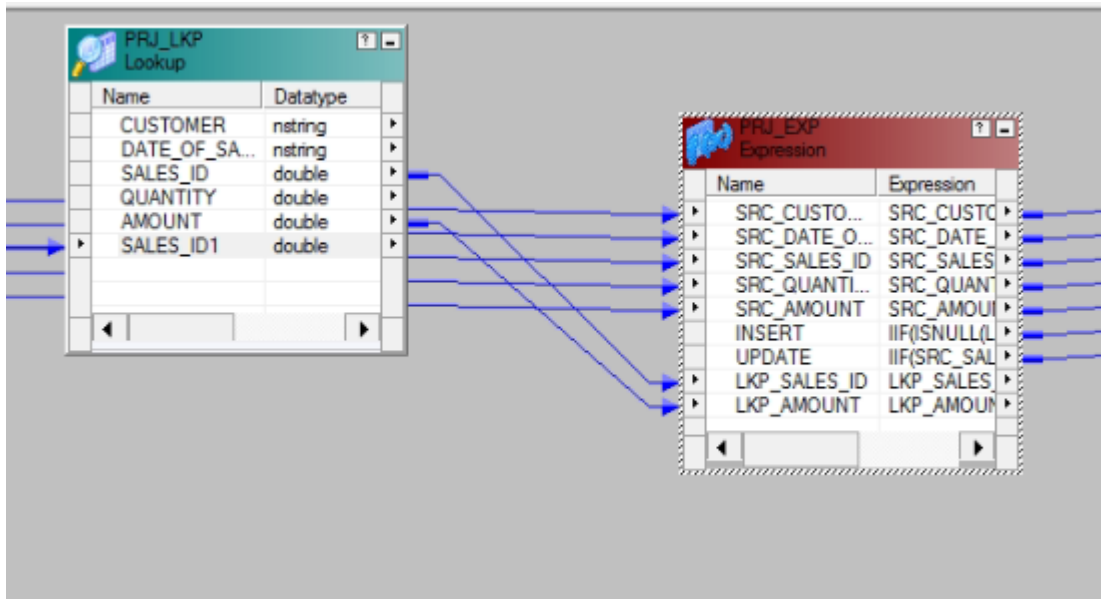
PRJ_LKP
Lookup

| Name | Datatype |
|---|---|
| CUSTOMER | nstring |
| DATE_OF_SA... | nstring |
| SALES_ID | double |
| QUANTITY | double |
| AMOUNT | double |
| SALES_ID1 | double |

PRJ_EXP
Expression

| Name | Expression |
|---|---|
| SRC_CUSTO... | SRC_CUSTO |
| SRC_DATE_O... | SRC_DATE_ |
| SRC_SALES_ID | SRC_SALES |
| SRC_QUANTI... | SRC_QUANT |
| SRC_AMOUNT | SRC_AMOUI |
| INSERT | IIF(ISNULL(L |
| UPDATE | IIF(SRC_SAL |
| LKP_SALES_ID | LKP_SALES |
| LKP_AMOUNT | LKP_AMOUN |